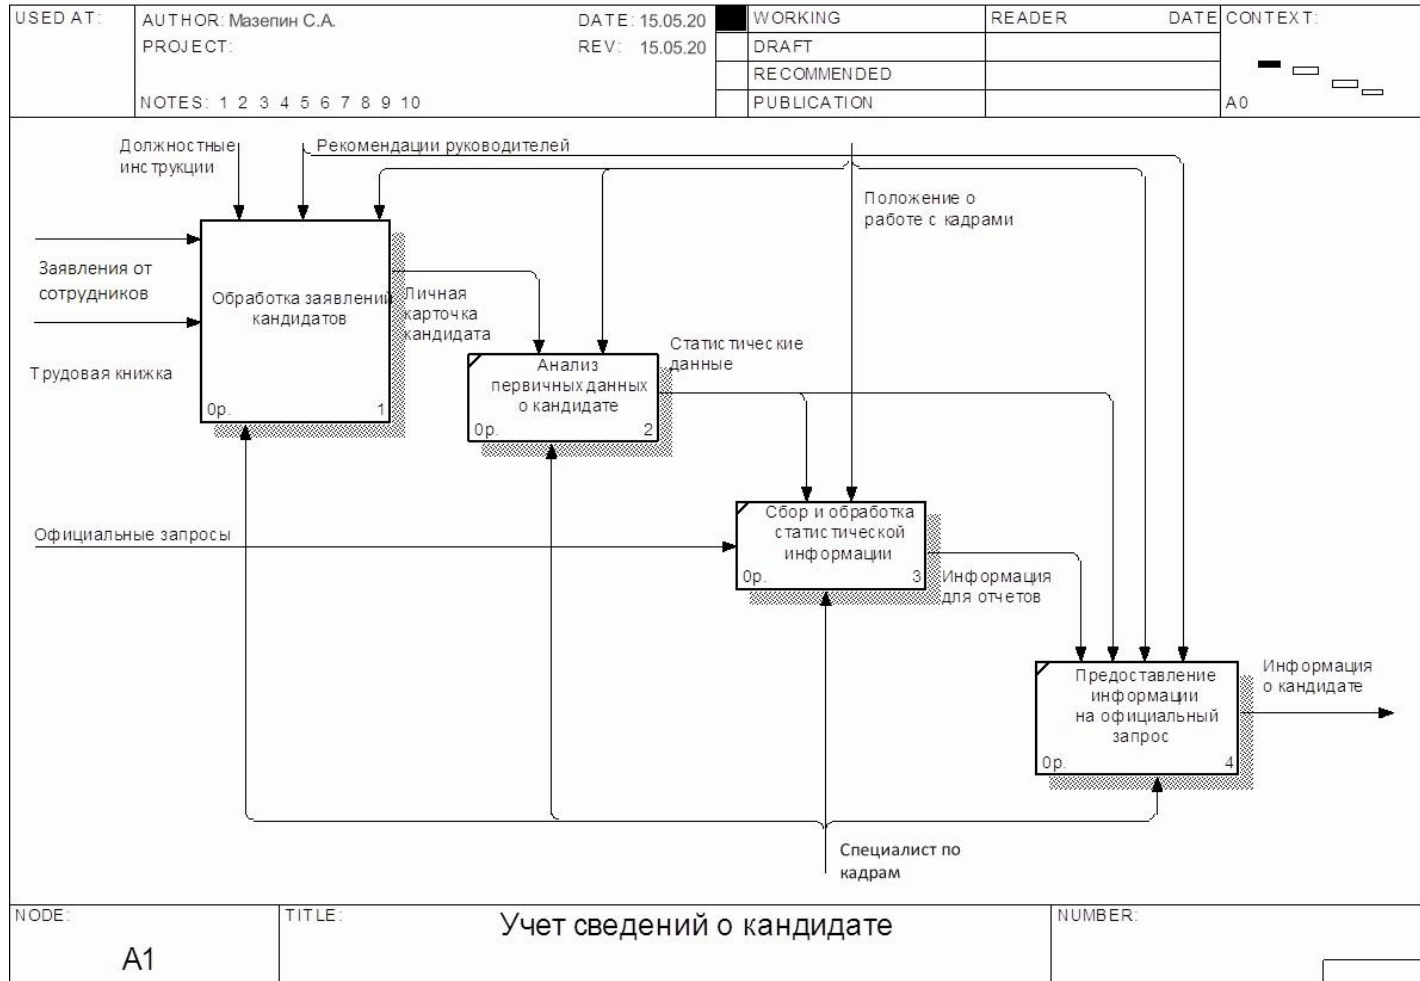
USED AT: AUTHOR: Мазепин С.А. DATE: 15.05.20 REV: 15.05.20
PROJECT:
NOTES: 1 2 3 4 5 6 7 8 9 10

| WORKING | READER | DATE | CONTEXT: |
|---|---|---|---|
| DRAFT | | | |
| RECOMMENDED | | | |
| PUBLICATION | | | A0 |

Должностные инструкции

Рекомендации руководителей

Положение о работе с кадрами

Заявления от сотрудников

Трудовая книжка

Обработка заявлений кандидатов
0р. 1

Личная карточка кандидата

Анализ первичных данных о кандидате
0р. 2

Статистические данные

Официальные запросы

Сбор и обработка статистической информации
0р. 3

Информация для отчетов

Предоставление информации на официальный запрос
0р. 4

Информация о кандидате

Специалист по кадрам

NODE: A1
TITLE: Учет сведений о кандидате
NUMBER: